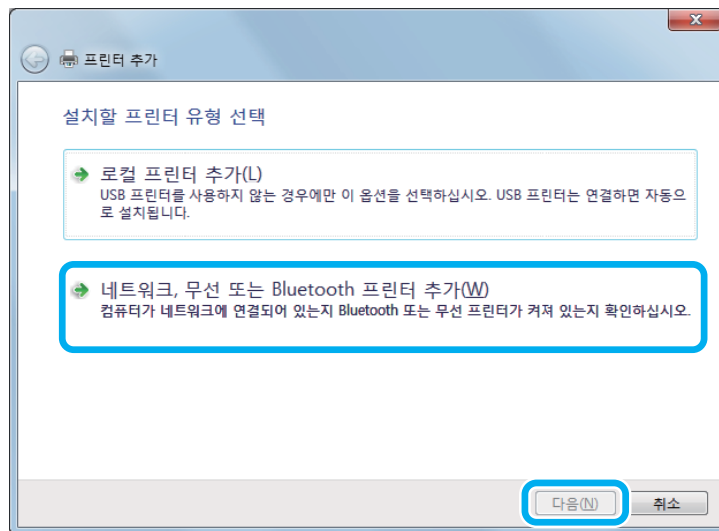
프린터 추가

설치할 프린터 유형 선택

로컬 프린터 추가(L)
USB 프린터를 사용하지 않는 경우에만 이 옵션을 선택하십시오. USB 프린터는 연결하면 자동으로 설치됩니다.

네트워크, 무선 또는 Bluetooth 프린터 추가(W)
컴퓨터가 네트워크에 연결되어 있는지 Bluetooth 또는 무선 프린터가 켜져 있는지 확인하십시오.

다음(N) 취소